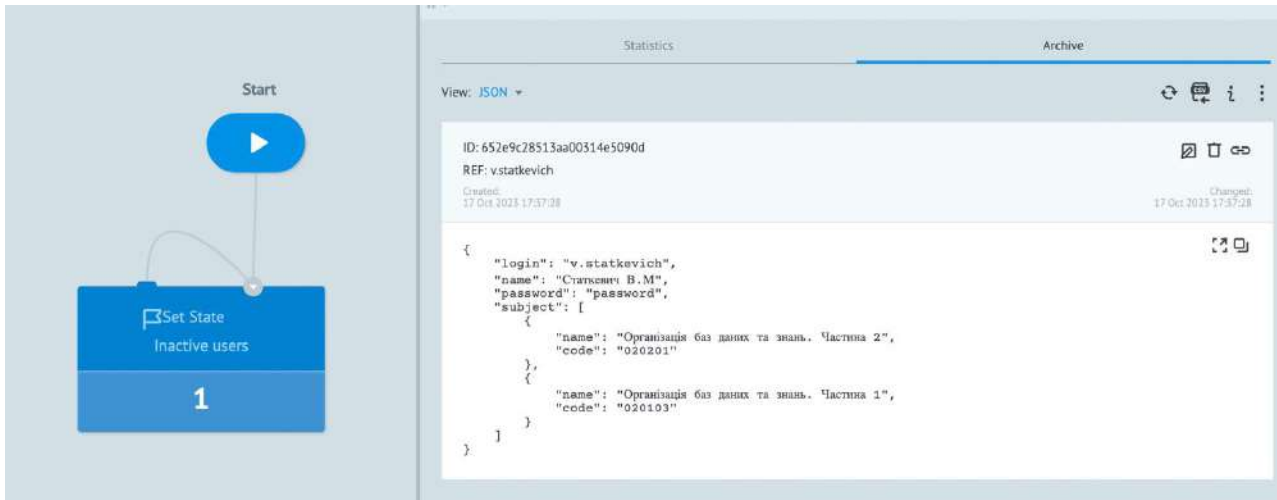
Start

Set State
Inactive users

1

Statistics

Archive

View: JSON

ID: 652e9c28513aa00314e5090d
REF: v.statkevich
Created:
17 Oct 2023 17:57:28

Changed:
17 Oct 2023 17:57:28

{
    "login": "v.statkevich",
    "name": "Статкевич В.М",
    "password": "password",
    "subject": [
        {
            "name": "Організація баз даних та знань. Частина 2",
            "code": "020201"
        },
        {
            "name": "Організація баз даних та знань. Частина 1",
            "code": "020103"
        }
    ]
}